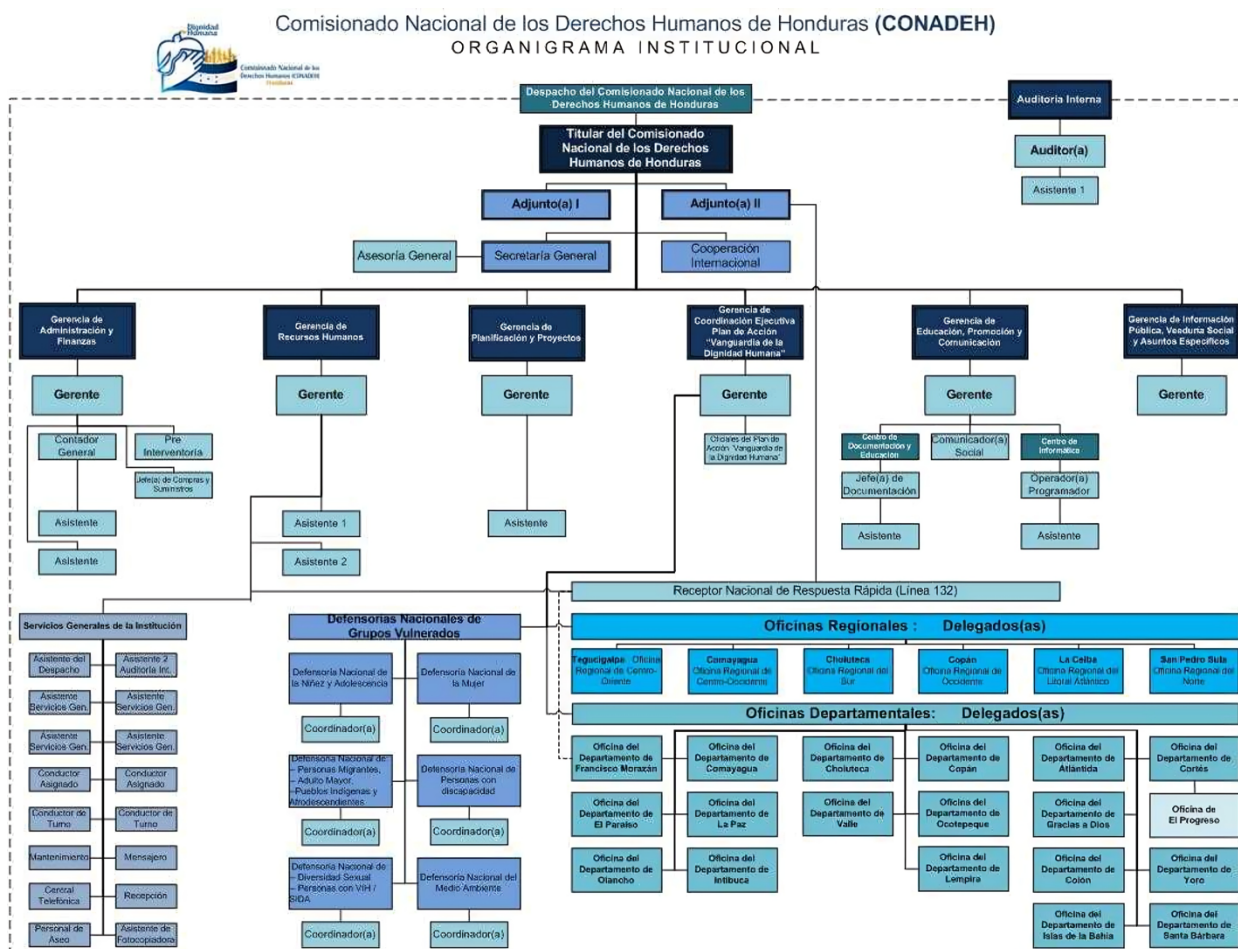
Dignidad Humana
Comisionado Nacional de los Derechos Humanos (CONADEH) Honduras

Comisionado Nacional de los Derechos Humanos de Honduras (CONADEH)
ORGANIGRAMA INSTITUCIONAL

Despacho del Comisionado Nacional de los Derechos Humanos de Honduras

Auditoría Interna

Auditor(a)

Asistente 1

Titular del Comisionado Nacional de los Derechos Humanos de Honduras

Adjunto(a) I

Adjunto(a) II

Asesoría General

Secretaría General

Cooperación Internacional

Gerencia de Administración y Finanzas

Gerente

Contador General

Pre Interventoría

Jefe(a) de Compras y Suministros

Asistente

Asistente

Gerencia de Recursos Humanos

Gerente

Asistente 1

Asistente 2

Gerencia de Planificación y Proyectos

Gerente

Asistente

Gerencia de Coordinación Ejecutiva Plan de Acción "Vanguardia de la Dignidad Humana"

Gerente

Oficiales del Plan de Acción "Vanguardia de la Dignidad Humana"

Gerencia de Educación, Promoción y Comunicación

Gerente

Centro de Documentación y Educación

Comunicador(a) Social

Centro de Informática

Jefe(a) de Documentación

Operador(a) Programador

Asistente

Asistente

Gerencia de Información Pública, Veeduría Social y Asuntos Específicos

Gerente

Receptor Nacional de Respuesta Rápida (Línea 132)

Servicios Generales de la Institución

Asistente del Despacho

Asistente 2 Auditoría Int.

Asistente Servicios Gen.

Asistente Servicios Gen.

Asistente Servicios Gen.

Asistente Servicios Gen.

Conductor Asignado

Conductor Asignado

Conductor de Turno

Conductor de Turno

Mantenimiento

Mensajero

Central Telefónica

Recepción

Personal de Aseo

Asistente de Fotocopiadora

Defensorías Nacionales de Grupos Vulnerados

Defensoría Nacional de la Niñez y Adolescencia

Defensoría Nacional de la Mujer

Coordinador(a)

Coordinador(a)

Defensoría Nacional de: - Personas Migrantes, - Adulto Mayor, - Pueblos Indígenas y Afrodescendientes

Defensoría Nacional de Personas con discapacidad

Coordinador(a)

Coordinador(a)

Defensoría Nacional de: - Diversidad Sexual - Personas con VIH / SIDA

Defensoría Nacional del Medio Ambiente

Coordinador(a)

Coordinador(a)

Oficinas Regionales : Delegados(as)

Tegucigalpa: Oficina Regional de Centro-Oriente

Comayagua Oficina Regional de Centro-Occidente

Choluteca Oficina Regional del Sur

Copán Oficina Regional de Occidente

La Ceiba Oficina Regional del Litoral Atlántico

San Pedro Sula Oficina Regional del Norte

Oficinas Departamentales: Delegados(as)

Oficina del Departamento de Francisco Morazán

Oficina del Departamento de Comayagua

Oficina del Departamento de Choluteca

Oficina del Departamento de Copán

Oficina del Departamento de Atlántida

Oficina del Departamento de Cortés

Oficina de El Progreso

Oficina del Departamento de El Paraíso

Oficina del Departamento de La Paz

Oficina del Departamento de Valle

Oficina del Departamento de Ocotepeque

Oficina del Departamento de Gracias a Dios

Oficina del Departamento de Olancho

Oficina del Departamento de Intibuca

Oficina del Departamento de Lempira

Oficina del Departamento de Colón

Oficina del Departamento de Yoro

Oficina del Departamento de Islas de la Bahía

Oficina del Departamento de Santa Bárbara